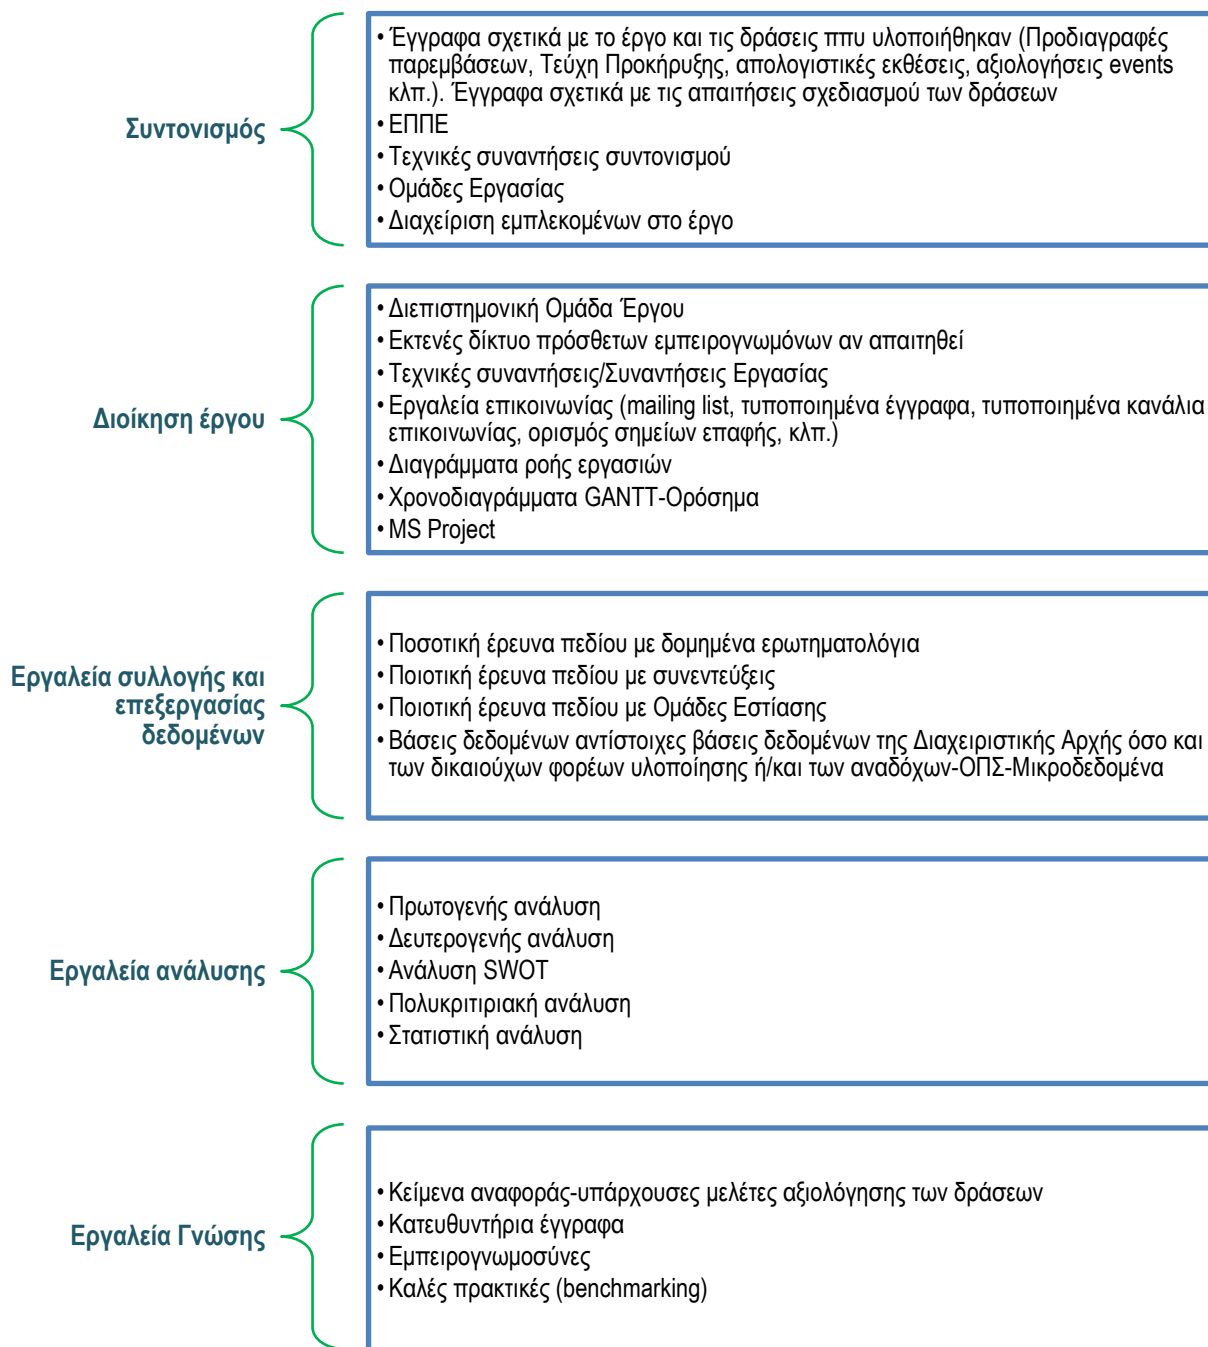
Συντονισμός

• Έγγραφα σχετικά με το έργο και τις δράσεις πτυ υλοποιήθηκαν (Προδιαγραφές παρεμβάσεων, Τεύχη Προκήρυξης, απολογιστικές εκθέσεις, αξιολογήσεις events κλπ.). Έγγραφα σχετικά με τις απαιτήσεις σχεδιασμού των δράσεων
• ΕΠΠΕ
• Τεχνικές συναντήσεις συντονισμού
• Ομάδες Εργασίας
• Διαχείριση εμπλεκομένων στο έργο

Διοίκηση έργου

• Διεπιστημονική Ομάδα Έργου
• Εκτενές δίκτυο πρόσθετων εμπειρογνωμόνων αν απαιτηθεί
• Τεχνικές συναντήσεις/Συναντήσεις Εργασίας
• Εργαλεία επικοινωνίας (mailing list, τυποποιημένα έγγραφα, τυποποιημένα κανάλια επικοινωνίας, ορισμός σημείων επαφής, κλπ.)
• Διαγράμματα ροής εργασιών
• Χρονοδιαγράμματα GANTT-Ορόσημα
• MS Project

Εργαλεία συλλογής και επεξεργασίας δεδομένων

• Ποσοτική έρευνα πεδίου με δομημένα ερωτηματολόγια
• Ποιοτική έρευνα πεδίου με συνεντεύξεις
• Ποιοτική έρευνα πεδίου με Ομάδες Εστίασης
• Βάσεις δεδομένων αντίστοιχες βάσεις δεδομένων της Διαχειριστικής Αρχής όσο και των δικαιούχων φορέων υλοποίησης ή/και των αναδόχων-ΟΠΣ-Μικροδεδομένα

Εργαλεία ανάλυσης

• Πρωτογενής ανάλυση
• Δευτερογενής ανάλυση
• Ανάλυση SWOT
• Πολυκριτιριακή ανάλυση
• Στατιστική ανάλυση

Εργαλεία Γνώσης

• Κείμενα αναφοράς-υπάρχουσες μελέτες αξιολόγησης των δράσεων
• Κατευθυντήρια έγγραφα
• Εμπειρογνωμοσύνες
• Καλές πρακτικές (benchmarking)